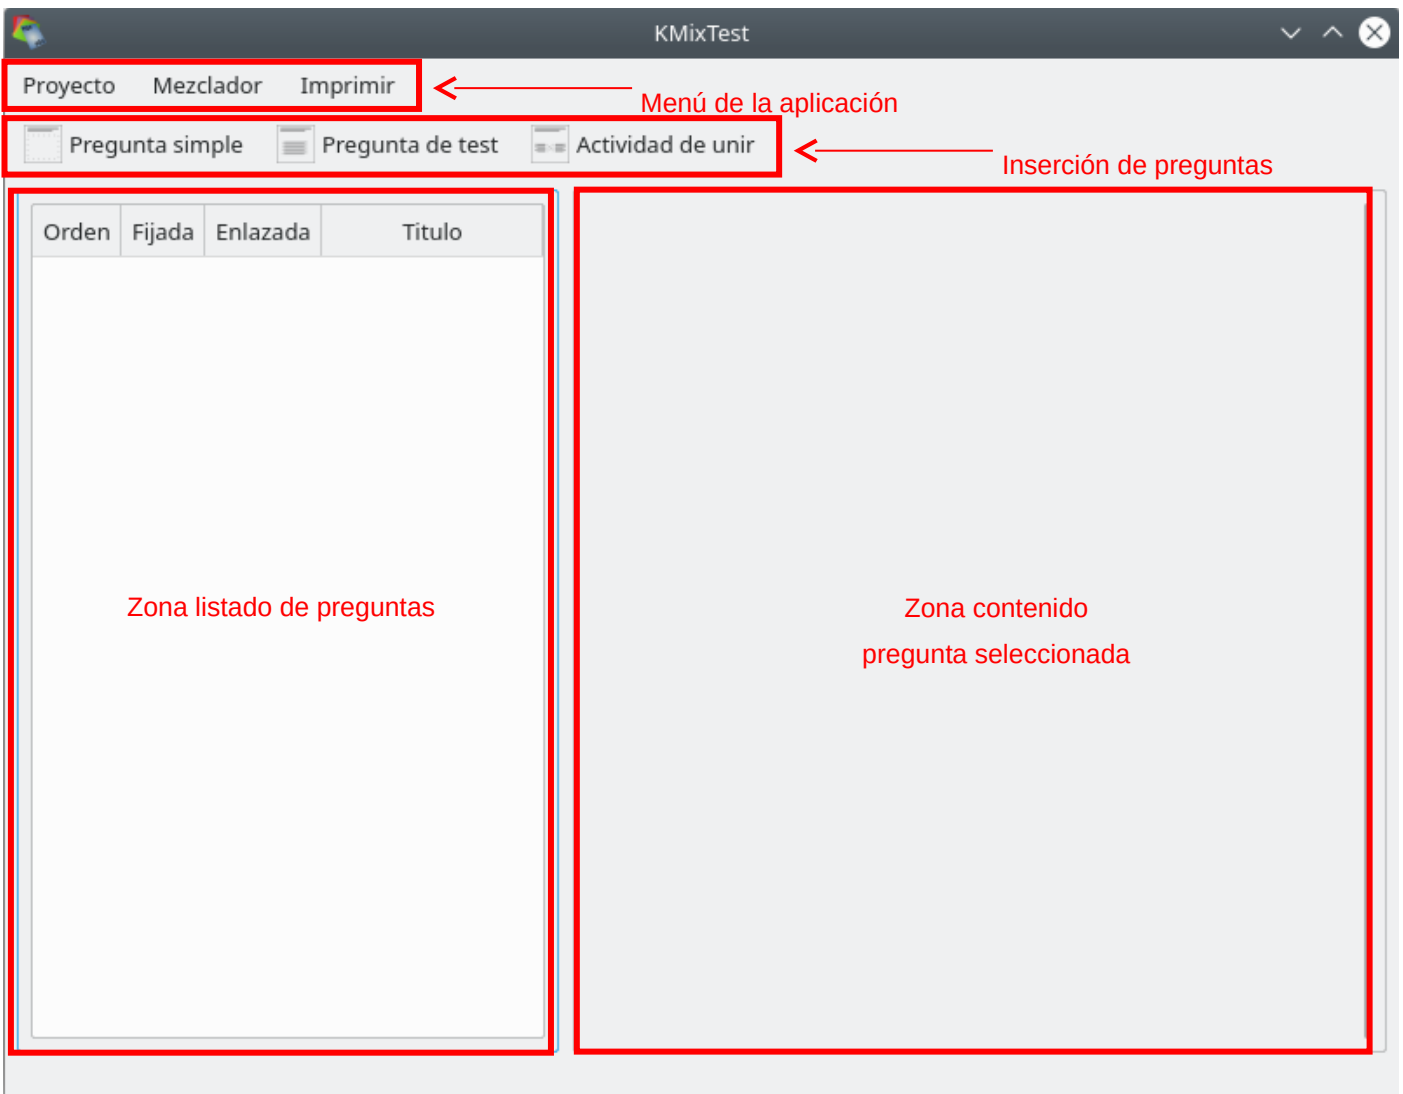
KMixTest

Proyecto Mezclador Imprimir

Menú de la aplicación

Pregunta simple Pregunta de test Actividad de unir

Inserción de preguntas

| Orden | Fijada | Enlazada | Titulo |
|---|---|---|---|

Zona listado de preguntas

Zona contenido
pregunta seleccionada